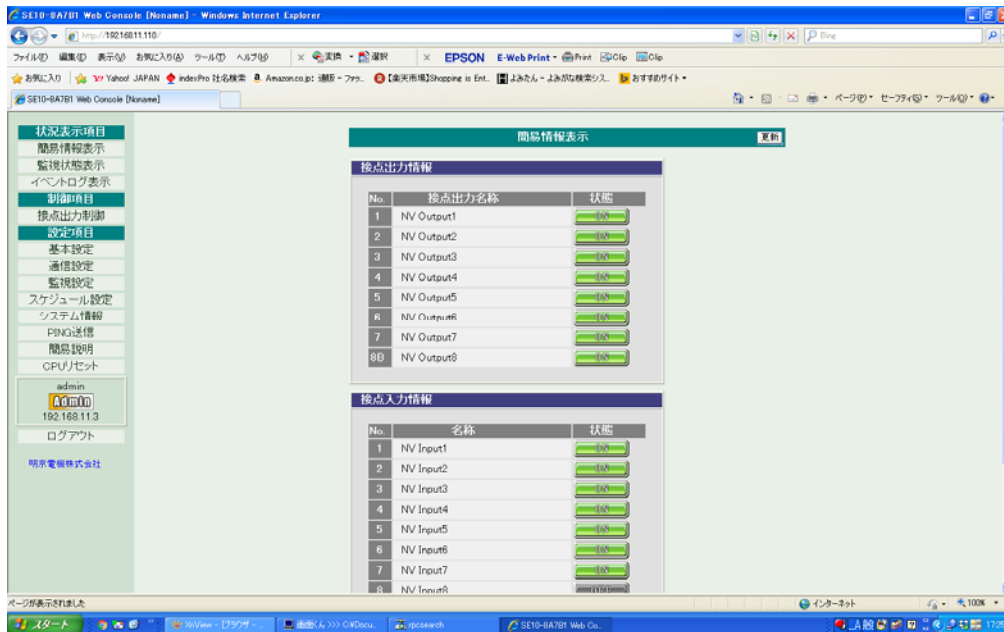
SE10-8A7B1 Web Console [Noname] - Windows Internet Explorer

http://192.168.11.110/

ファイル(F) 編集(E) 表示(V) お気に入り(A) ツール(T) ヘルプ(H)

× 変換 ▾ 選択 × EPSON E-Web Print ▾ Print Clip Clip

お気に入り Yahoo! JAPAN indexPro 社名検索 Amazon.co.jp: 通販 - ファッ... 【楽天市場】Shopping is Ent... よみたん - よみがな検索シス... おすすめサイト ▾

SE10-8A7B1 Web Console [Noname]

ページ(P) ▾ セーフティ(S) ▾ ツール(O) ▾

状況表示項目
簡易情報表示
監視状態表示
イベントログ表示
制御項目
接点出力制御
設定項目
基本設定
通信設定
監視設定
スケジュール設定
システム情報
PING送信
簡易説明
CPUリセット

admin
Admin
192.168.11.3
ログアウト

明京電機株式会社

簡易情報表示 更新

接点出力情報

| No. | 接点出力名称 | 状態 |
|---|---|---|
| 1 | NV Output1 | ON |
| 2 | NV Output2 | ON |
| 3 | NV Output3 | ON |
| 4 | NV Output4 | ON |
| 5 | NV Output5 | ON |
| 6 | NV Output6 | ON |
| 7 | NV Output7 | ON |
| 8B | NV Output8 | ON |

接点入力情報

| No. | 名称 | 状態 |
|---|---|---|
| 1 | NV Input1 | ON |
| 2 | NV Input2 | ON |
| 3 | NV Input3 | ON |
| 4 | NV Input4 | ON |
| 5 | NV Input5 | ON |
| 6 | NV Input6 | ON |
| 7 | NV Input7 | ON |
| 8 | NV Input8 | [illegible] |

ページが表示されました

インターネット 100%

スタート XnView - [ブラウザ - ... 画面(ん) >>> C:¥Docu... rpcsearch SE10-8A7B1 Web Co...